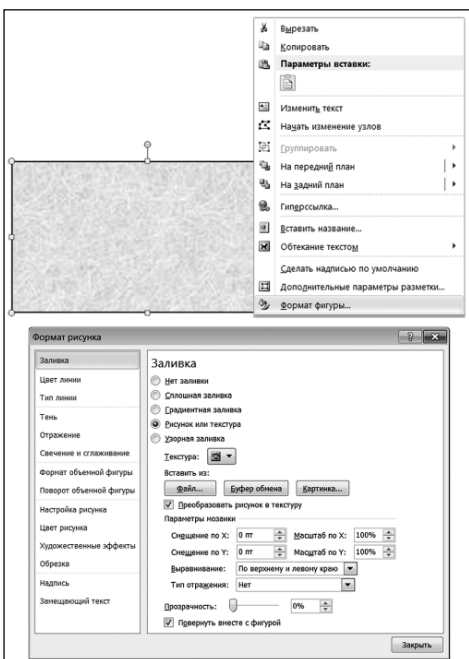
Вырезать
Копировать
Параметры вставки:
Изменить текст
Начать изменение узлов
Группировать
На передний план
На задний план
Гиперссылка...
Вставить название...
Обтекание текстом
Сделать надписью по умолчанию
Дополнительные параметры разметки...
Формат фигуры...

Формат рисунка
? X
Заливка
Цвет линии
Тип линии
Тень
Отражение
Свечение и сглаживание
Формат объемной фигуры
Поворот объемной фигуры
Настройка рисунка
Цвет рисунка
Художественные эффекты
Обрезка
Надпись
Замещающий текст

Заливка
Нет заливки
Сплошная заливка
Градиентная заливка
Рисунок или текстура
Узорная заливка
Текстура:
Вставить из:
Файл...
Буфер обмена
Картинка...
Преобразовать рисунок в текстуру
Параметры мозаики
Смещение по X: 0 пт
Масштаб по X: 100%
Смещение по Y: 0 пт
Масштаб по Y: 100%
Выравнивание: По верхнему и левому краю
Тип отражения: Нет
Прозрачность: 0%
Повернуть вместе с фигурой
Закрыть